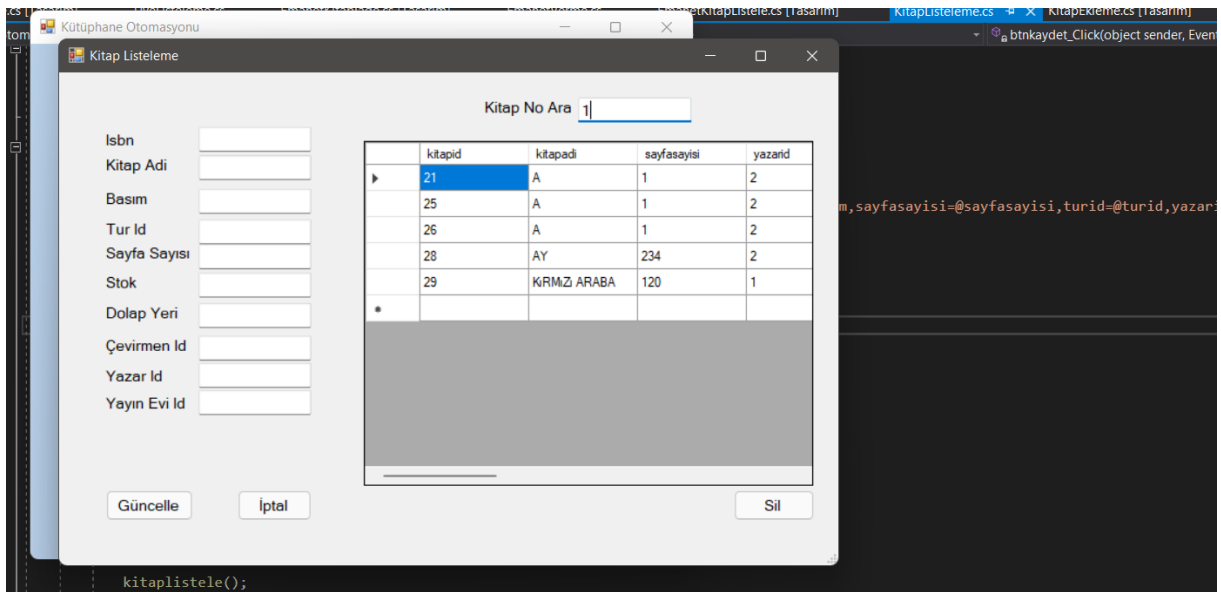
.cs [Tasarım] | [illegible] | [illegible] | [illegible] | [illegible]KitapListele.cs [Tasarım] | KitapListeleme.cs | KitapEkleme.cs [Tasarım]

tom

btnkaydet_Click(object sender, Event

Kütüphane Otomasyonu

Kitap Listeleme

Kitap No Ara 1

Isbn
Kitap Adi
Basım
Tur Id
Sayfa Sayısı
Stok
Dolap Yeri
Çevirmen Id
Yazar Id
Yayın Evi Id

| | kitapid | kitapadi | sayfasayisi | yazarid |
|---|---|---|---|---|
| ▶ | 21 | A | 1 | 2 |
| | 25 | A | 1 | 2 |
| | 26 | A | 1 | 2 |
| | 28 | AY | 234 | 2 |
| | 29 | KIRMIZI ARABA | 120 | 1 |
| * | | | | |

Güncelle
İptal
Sil

m,sayfasayisi=@sayfasayisi,turid=@turid,yazari

kitaplistele();